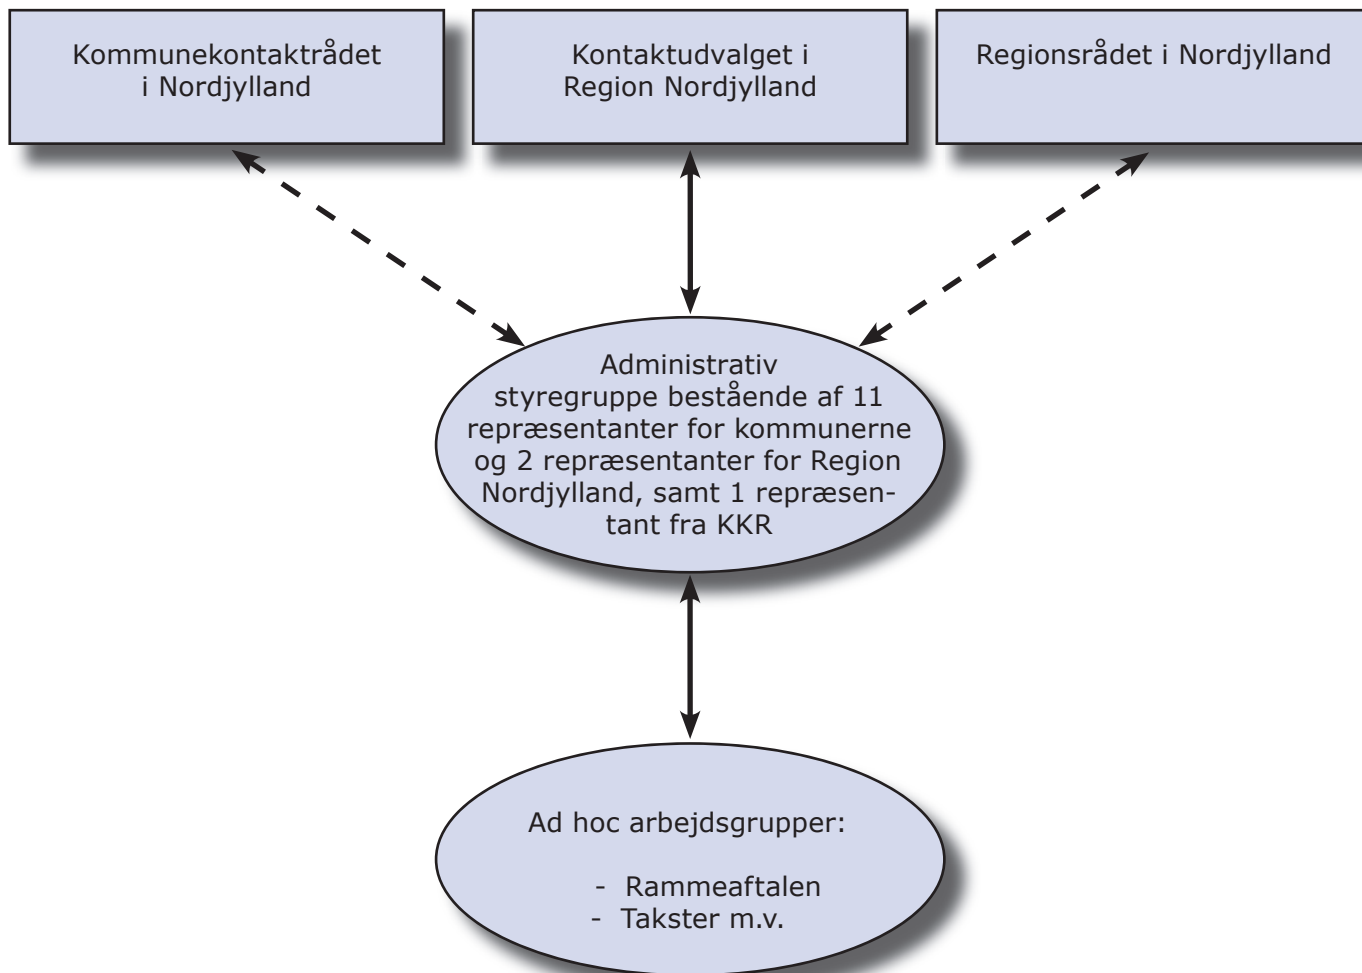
Kommunekontaktrådet i Nordjylland

Kontaktudvalget i Region Nordjylland

Regionsrådet i Nordjylland

Administrativ styregruppe bestående af 11 repræsentanter for kommunerne og 2 repræsentanter for Region Nordjylland, samt 1 repræsentant fra KKR

Ad hoc arbejdsgrupper:

- Rammeaftalen
- Takster m.v.